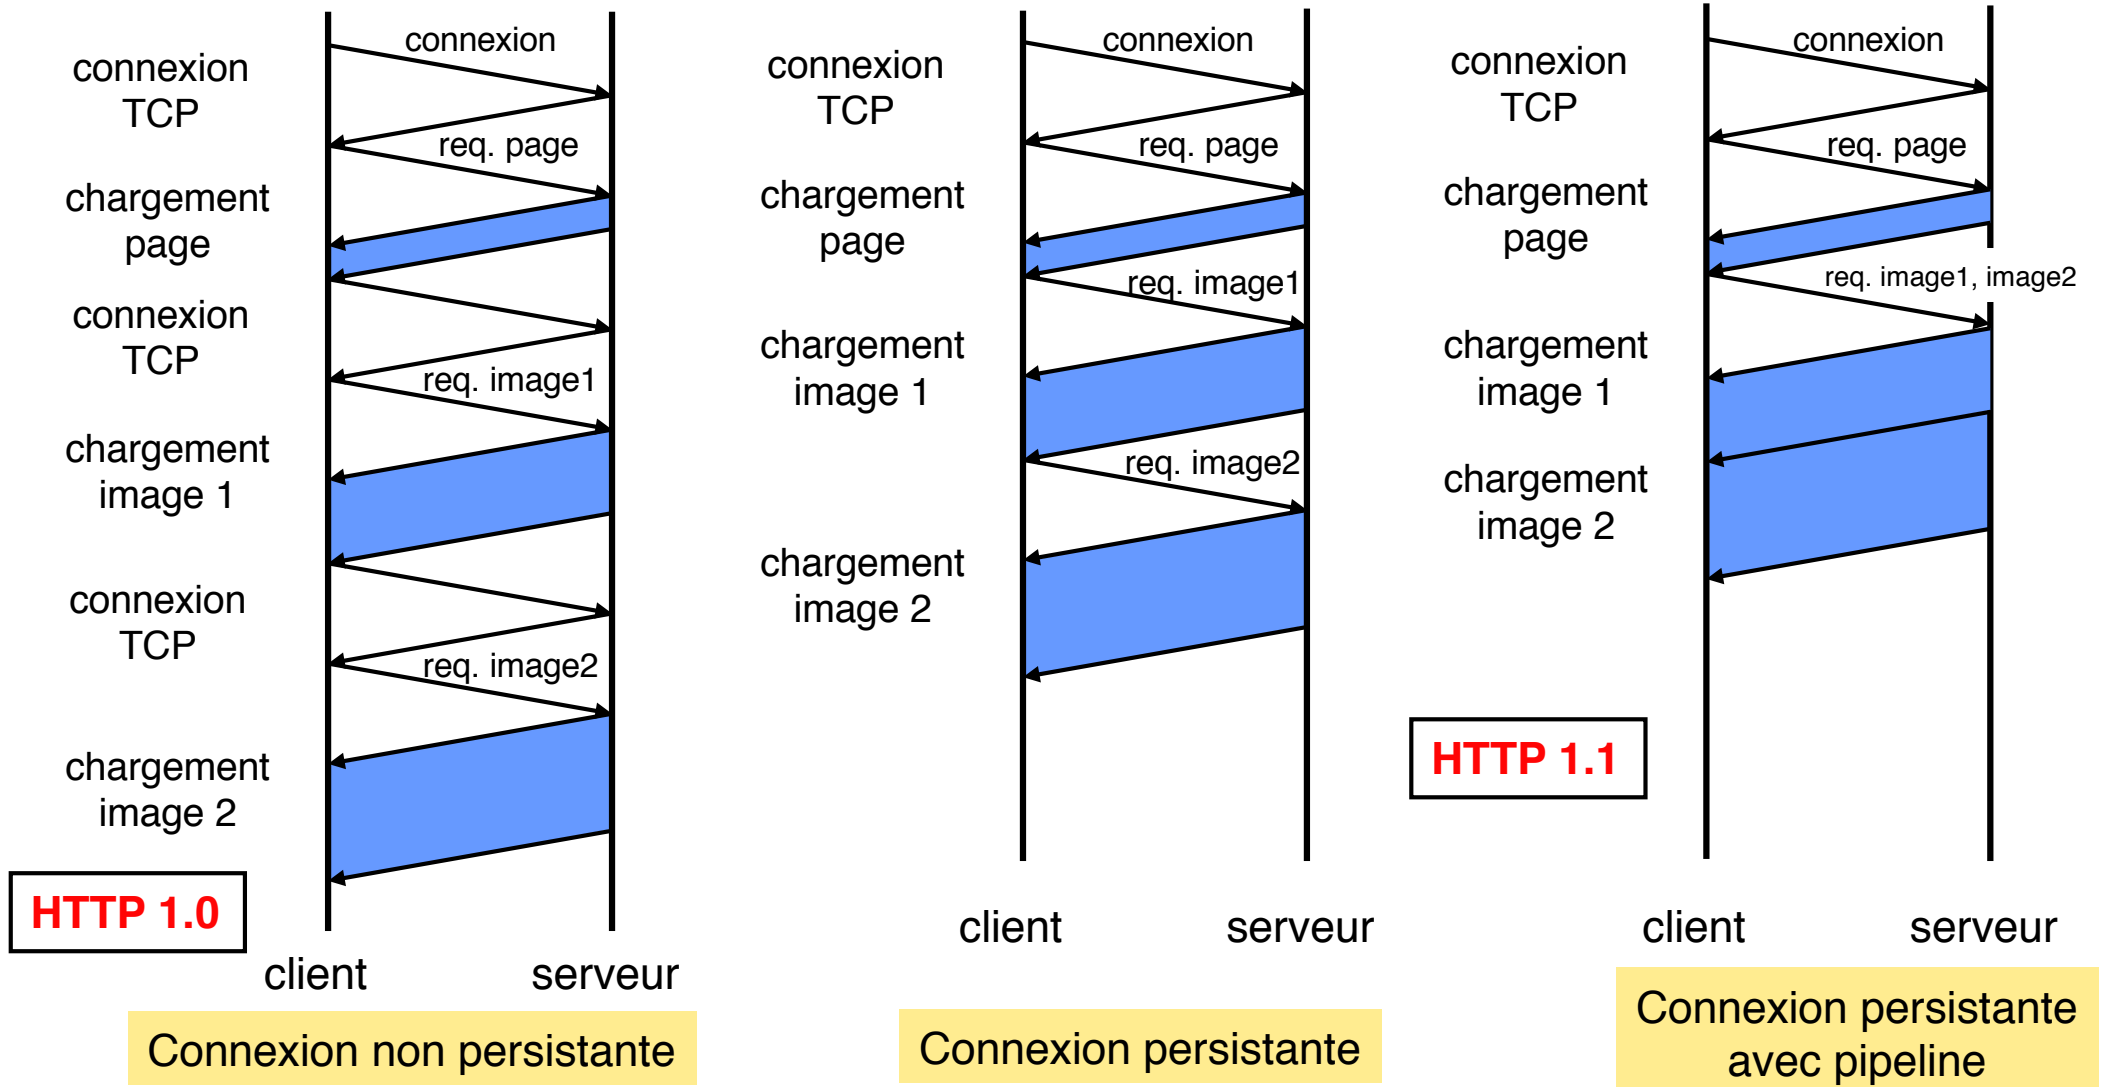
connexion TCP

connexion

req. page

chargement page

connexion TCP

req. image1

chargement image 1

connexion TCP

req. image2

chargement image 2

HTTP 1.0

client

serveur

Connexion non persistante

connexion TCP

connexion

req. page

chargement page

req. image1

chargement image 1

req. image2

chargement image 2

client

serveur

Connexion persistante

connexion TCP

connexion

req. page

chargement page

req. image1, image2

chargement image 1

chargement image 2

HTTP 1.1

client

serveur

Connexion persistante avec pipeline